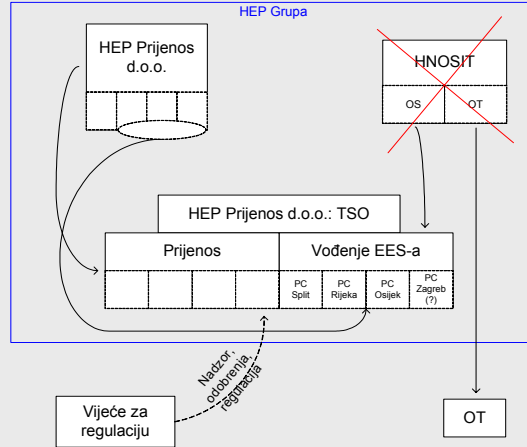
HEP Grupa

HEP Prijenos d.o.o.

HNOSIT

OS

OT

HEP Prijenos d.o.o.: TSO

Prijenos

Vođenje EES-a

PC Split

PC Rijeka

PC Osijek

PC Zagreb (?)

Nadzor, odobrenja, regulacija

Vijeće za regulaciju

OT